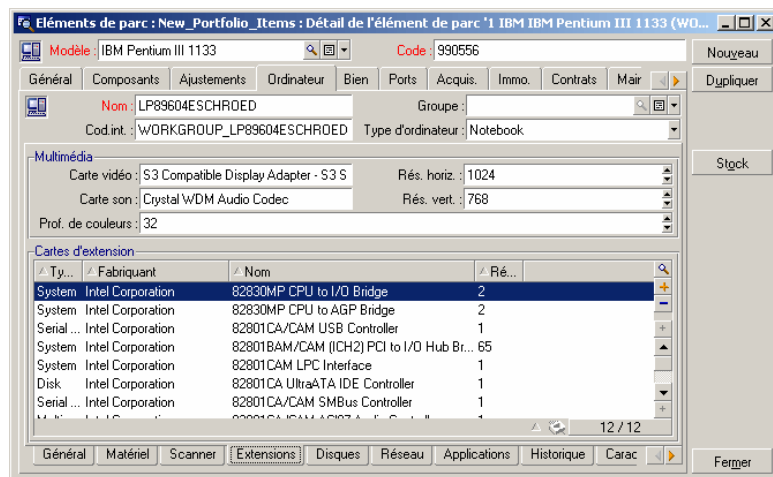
Eléments de parc : New_Portfolio_Items : Détail de l'élément de parc '1 IBM IBM Pentium III 1133 (WO...

Modèle : IBM Pentium III 1133

Code : 990556

Nouveau

Dupliquer

Général | Composants | Ajustements | Ordinateur | Bien | Ports | Acquis. | Immo. | Contrats | Mair

Nom : LP89604ESCHROED

Groupe :

Cod.int. : WORKGROUP_LP89604ESCHROED

Type d'ordinateur : Notebook

Multimédia

Carte vidéo : S3 Compatible Display Adapter - S3 S

Rés. horiz. : 1024

Carte son : Crystal WDM Audio Codec

Rés. vert. : 768

Prof. de couleurs : 32

Stock

Cartes d'extension

| Ty... | Fabriquant | Nom | Ré... |
|---|---|---|---|
| System | Intel Corporation | 82830MP CPU to I/O Bridge | 2 |
| System | Intel Corporation | 82830MP CPU to AGP Bridge | 2 |
| Serial ... | Intel Corporation | 82801CA/CAM USB Controller | 1 |
| System | Intel Corporation | 82801BAM/CAM (ICH2) PCI to I/O Hub Br... | 65 |
| System | Intel Corporation | 82801CAM LPC Interface | 1 |
| Disk | Intel Corporation | 82801CA UltraATA IDE Controller | 1 |
| Serial ... | Intel Corporation | 82801CA/CAM SMBus Controller | 1 |
| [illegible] | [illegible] | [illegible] | 1 |

12 / 12

Général | Matériel | Scanner | Extensions | Disques | Réseau | Applications | Historique | Carac

Fermer